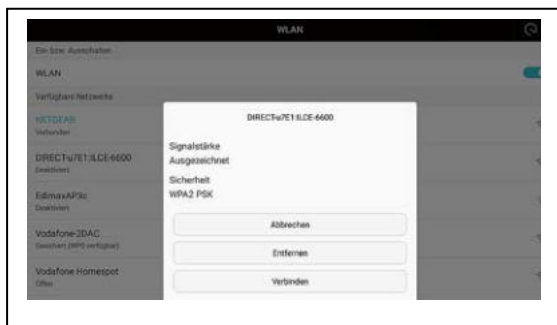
WLAN

Ein- bzw. Ausschalten

WLAN

Verfügbare Netzwerke

NETGEAR
Verbunden

DIRECT-u7E1:ILCE-6600
Deaktiviert

EdimaxAP3c
Deaktiviert

Vodafone-2DAC
Gesichert (WPS verfügbar)

Vodafone Homespot
Offen

DIRECT-u7E1:ILCE-6600

Signalstärke
Ausgezeichnet

Sicherheit
WPA2 PSK

Abbrechen

Entfernen

Verbinden